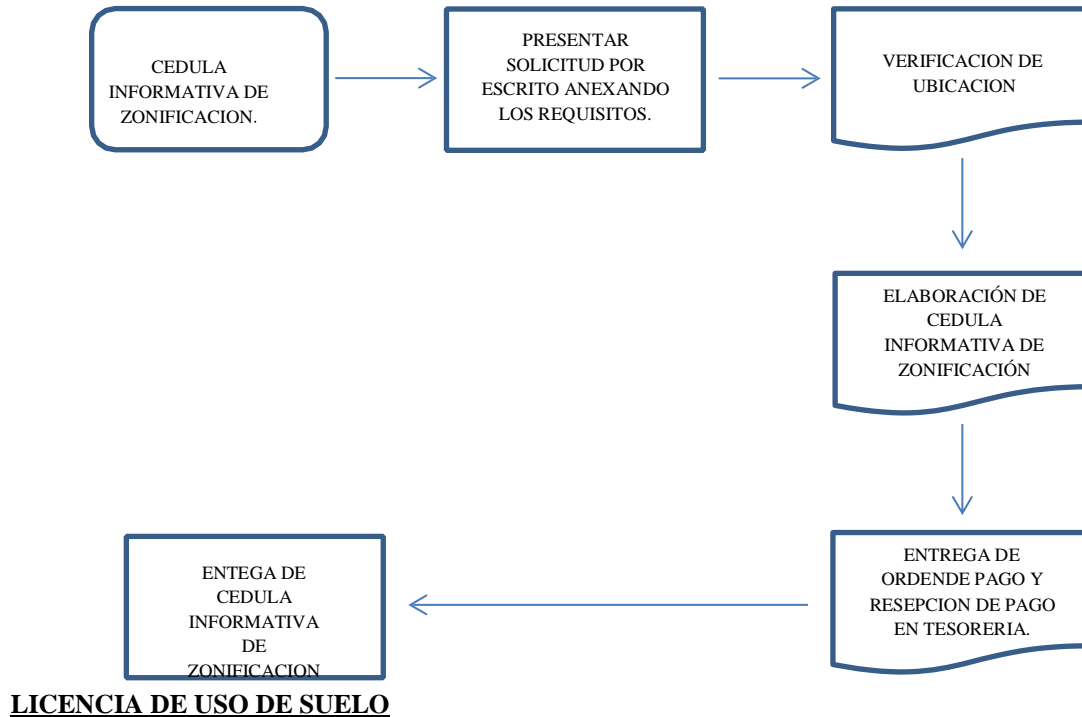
CEDULA INFORMATIVA DE ZONIFICACION.

PRESENTAR SOLICITUD POR ESCRITO ANEXANDO LOS REQUISITOS.

VERIFICACION DE UBICACION

ELABORACIÓN DE CEDULA INFORMATIVA DE ZONIFICACIÓN

ENTREGA DE ORDENDE PAGO Y RESEPCION DE PAGO EN TESORERIA.

ENTEGA DE CEDULA INFORMATIVA DE ZONIFICACION

LICENCIA DE USO DE SUELO